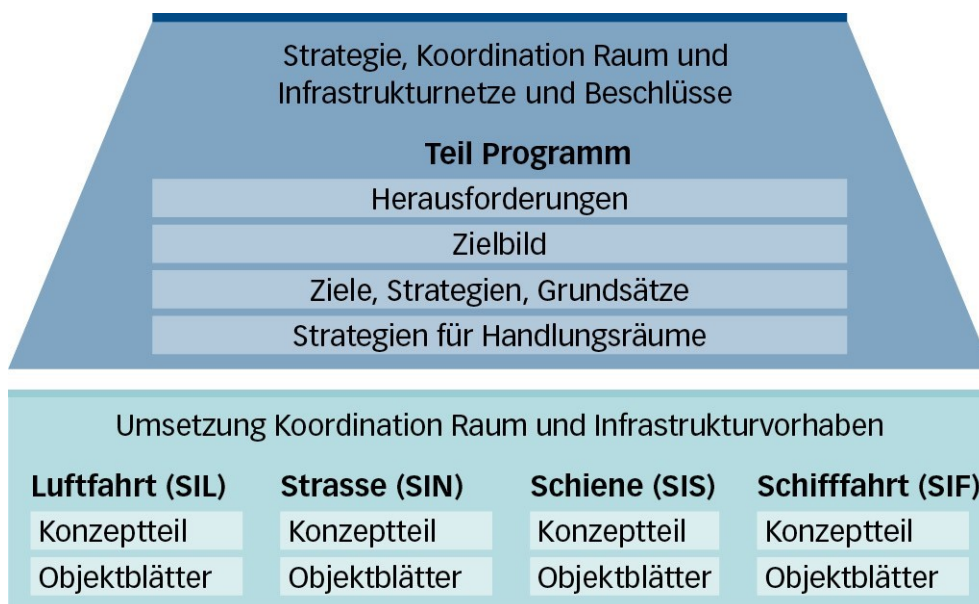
Strategie, Koordination Raum und Infrastrukturnetze und Beschlüsse

**Teil Programm**

Herausforderungen

Zielbild

Ziele, Strategien, Grundsätze

Strategien für Handlungsräume

Umsetzung Koordination Raum und Infrastrukturvorhaben

| Luftfahrt (SIL) | Strasse (SIN) | Schiene (SIS) | Schifffahrt (SIF) |
|---|---|---|---|
| Konzeptteil | Konzeptteil | Konzeptteil | Konzeptteil |
| Objektblätter | Objektblätter | Objektblätter | Objektblätter |